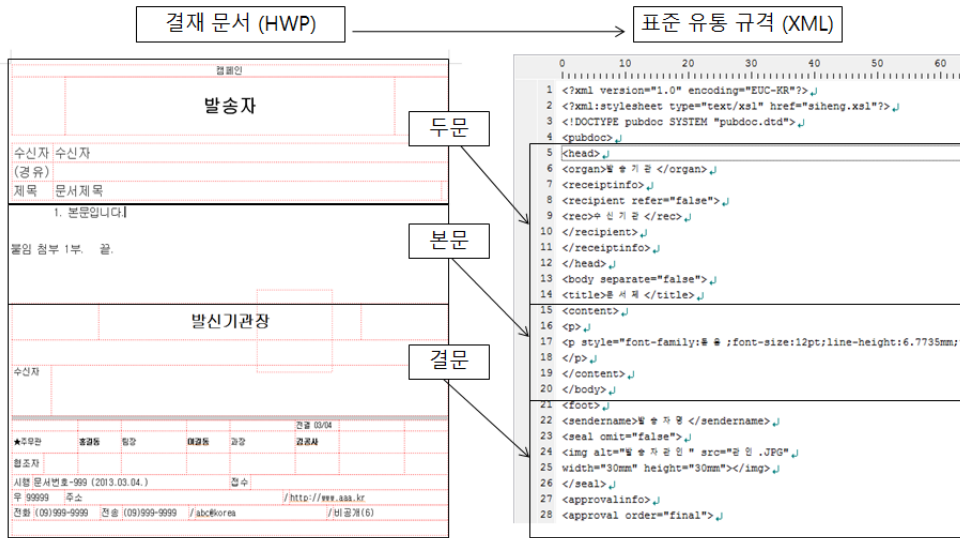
결재 문서 (HWP)

표준 유통 규격 (XML)

캠페인

발송자

수신자 수신자
(경유)
제목 문서제목

1. 본문입니다.

붙임 첨부 1부. 끝.

발신기관장

수신자

전결 03/04

★주무관 홍길동 팀장 이길동 과장 김길사

협조자

시행 문서번호-999 (2013.03.04.) 접수

우 99999 주소 / http://www.aaa.kr

전화 (09)999-9999 전송 (09)999-9999 / abc@korea / 비공개(6)

두문

본문

결문

0 10 20 30 40 50 60

1 <?xml version="1.0" encoding="EUC-KR"?>
2 <?xml:stylesheet type="text/xsl" href="siheng.xsl"?>
3 <!DOCTYPE pubdoc SYSTEM "pubdoc.dtd">
4 <pubdoc>
5 <head>
6 <organ>발 송 기 관 </organ>
7 <receiptinfo>
8 <recipient refer="false">
9 <rec>수 신 기 관 </rec>
10 </recipient>
11 </receiptinfo>
12 </head>
13 <body separate="false">
14 <title>문 서 제 </title>
15 <content>
16 <p>
17 <p style="font-family:돋 움 ;font-size:12pt;line-height:6.7735mm;
18 </p>
19 </content>
20 </body>
21 <foot>
22 <sendername>발 송 자 명 </sendername>
23 <seal omit="false">
24 <img alt="발 송 자 관 인 " src="관 인 .JPG"
25 width="30mm" height="30mm"></img>
26 </seal>
27 <approvalinfo>
28 <approval order="final">